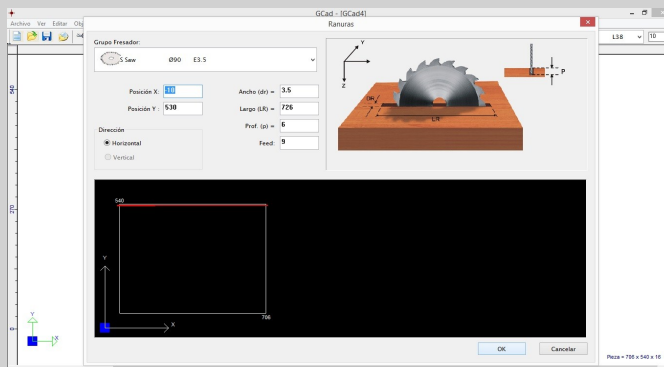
GCad - [GCad4]

Archivo Ver Editar Obj

Ranuras

Grupo Fresador:

S Saw Ø90 E3.5

Posición X: 10

Posición Y : 530

Ancho (dr) = 3.5

Largo (LR) = 726

Prof. (p) = 6

Feed: 9

Dirección

Horizontal

Vertical

Y

Z

DR

LR

P

540

Y

X

706

OK

Cancelar

L38

10

540

270

0

Y

X

Pieza = 706 x 540 x 16